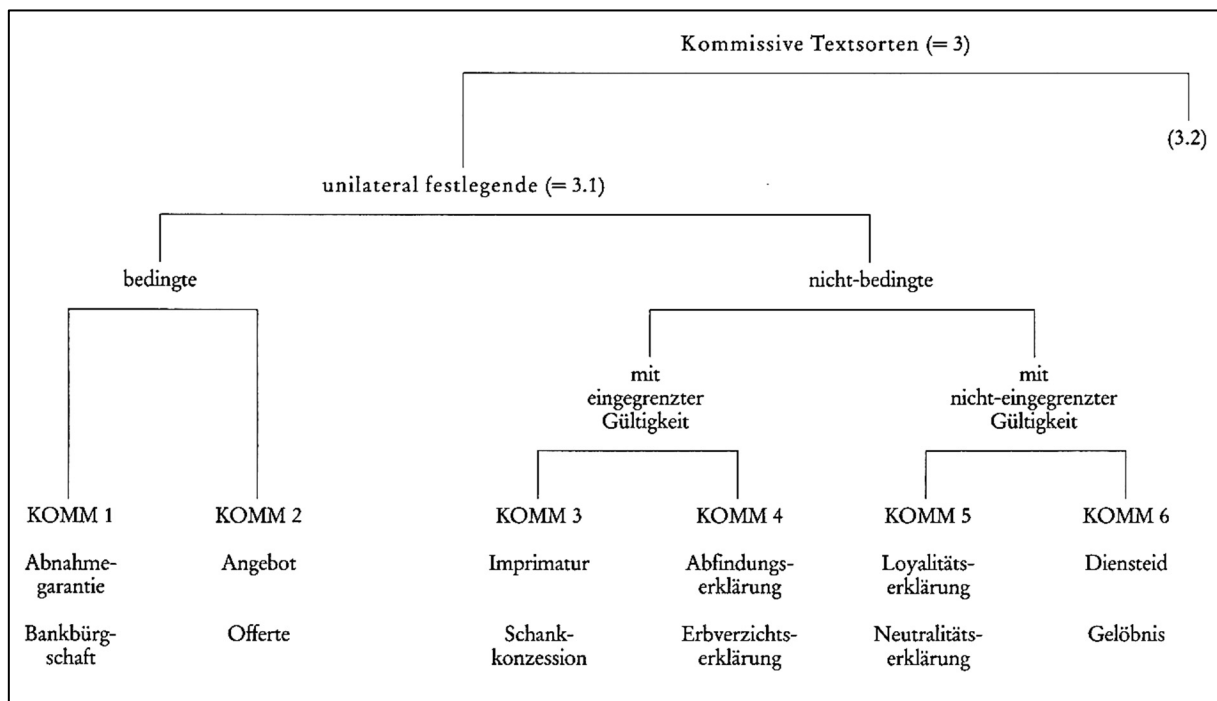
Kommissive Textsorten (= 3)

unilateral festlegende (= 3.1)

(3.2)

bedingte

nicht-bedingte

mit eingegrenzter Gültigkeit

mit nicht-eingegrenzter Gültigkeit

KOMM 1

Abnahmegarantie

Bankbürgschaft

KOMM 2

Angebot

Offerte

KOMM 3

Imprimatur

Schankkonzession

KOMM 4

Abfindungserklärung

Erbverzichtserklärung

KOMM 5

Loyalitätserklärung

Neutralitätserklärung

KOMM 6

Diensteid

Gelöbnis